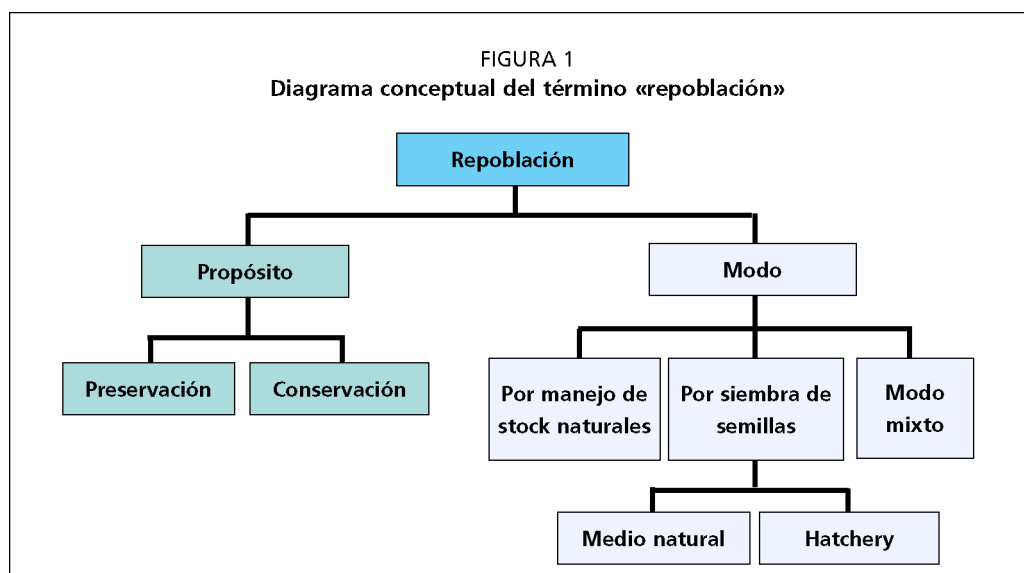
FIGURA 1
Diagrama conceptual del término «repoblación»

Repoblación

Propósito

Modo

Preservación

Conservación

Por manejo de stock naturales

Por siembra de semillas

Modo mixto

Medio natural

Hatchery